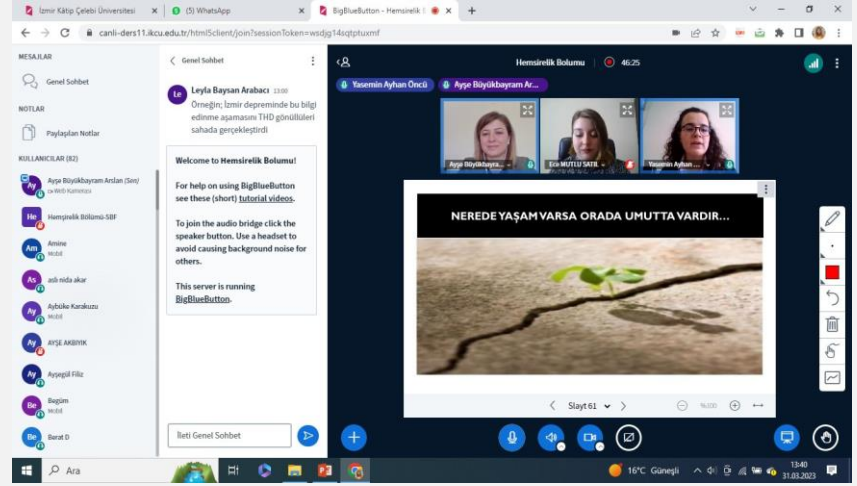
İzmir Kâtip Çelebi Üniversitesi
(5) WhatsApp
BigBlueButton - Hemsirelik
canli-ders11.ikcu.edu.tr/html5client/join?sessionToken=wsdjg14sqtptuxmf

MESAJLAR
Genel Sohbet
NOTLAR
Paylaşılan Notlar
KULLANICILAR (82)
Ay Ayşe Büyükbayram Arslan (Sen) ça Web Kamerası
He Hemşirelik Bölümü-SBF
Am Amine Mobil
As aslı nida akar
Ay Aybüke Karakuzu Mobil
Ay AYŞE AKBIYIK
Ay Ayşegül Filiz
Be Begüm Mobil
Be Berat D

Genel Sohbet
Le Leyla Baysan Arabacı 13:00
Örneğin; İzmir depreminde bu bilgi edinme aşamasını THD gönüllüleri sahada gerçekleştirdi

Welcome to Hemsirelik Bolumu!

For help on using BigBlueButton see these (short) tutorial videos.

To join the audio bridge click the speaker button. Use a headset to avoid causing background noise for others.

This server is running BigBlueButton.

İleti Genel Sohbet

Hemsirelik Bolumu
46:25
Yasemin Ayhan Öncü
Ayşe Büyükbayram Ar...
Ayşe Büyükbayra...
Ece MUTLU SATIL
Yasemin Ayhan...

NEREDE YAŞAM VARSA ORADA UMUTTA VARDIR...

Slayt 61
%100

Ara
16°C Güneşli
13:40
31.03.2023